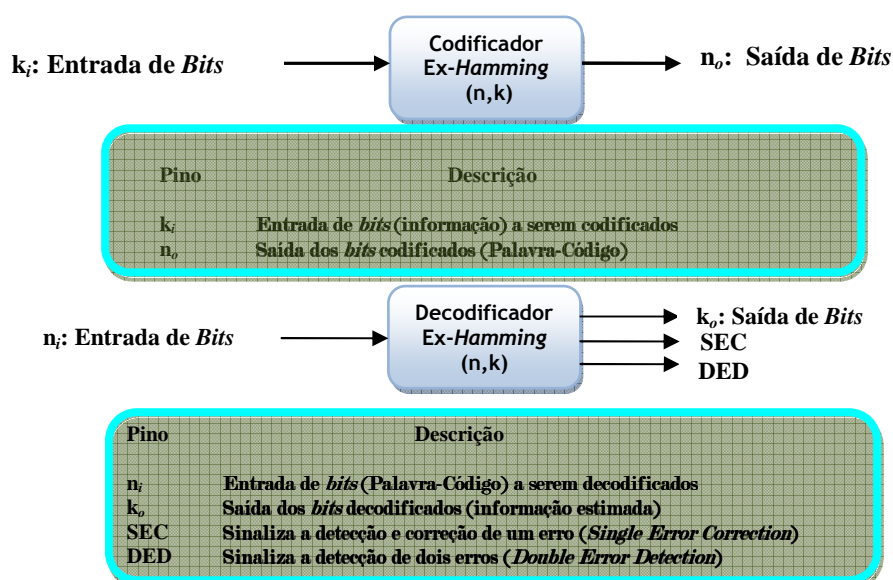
$k_i$: Entrada de *Bits*

Codificador
Ex-*Hamming*
(n,k)

$n_o$: Saída de *Bits*

| Pino | Descrição |
|---|---|
| $k_i$ | Entrada de *bits* (informação) a serem codificados |
| $n_o$ | Saída dos *bits* codificados (Palavra-Código) |

$n_i$: Entrada de *Bits*

Decodificador
Ex-*Hamming*
(n,k)

$k_o$: Saída de *Bits*
SEC
DED

| Pino | Descrição |
|---|---|
| $n_i$ | Entrada de *bits* (Palavra-Código) a serem decodificados |
| $k_o$ | Saída dos *bits* decodificados (informação estimada) |
| SEC | Sinaliza a detecção e correção de um erro (*Single Error Correction*) |
| DED | Sinaliza a detecção de dois erros (*Double Error Detection*) |